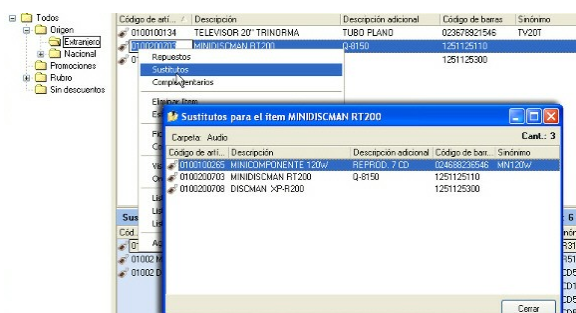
Todos
Origen
Extranjero
Nacional
Promociones
Rubro
Sin descuentos

| Código de artí... | Descripción | Descripción adicional | Código de barras | Sinónimo |
|---|---|---|---|---|
| 0100100134 | TELEVISOR 20" TRINORMA | TUBO PLANO | 023678921546 | TV20T |
| 0100200703 | MINIDISCMAN RT200 | Q-8150 | 1251125110 | |
| 01 | | | 1251125300 | |

Repuestos
Sustitutos
Complementarios
Eliminar ítem
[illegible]
Fi
Co
Vi
Or
Lis
Lis
Lis
Ac
Sus
Cód.
01002 M
01002 D

Sustitutos para el ítem MINIDISCMAN RT200
Carpeta: Audio
Cant.: 3

| Código de artí... | Descripción | Descripción adicional | Código de barr... | Sinónimo |
|---|---|---|---|---|
| 0100100265 | MINICOMPONENTE 120W | REPROD. 7 CD | 024688236546 | MN120W |
| 0100200703 | MINIDISCMAN RT200 | Q-8150 | 1251125110 | |
| 0100200708 | DISCMAN XP-R200 | | 1251125300 | |

Cerrar